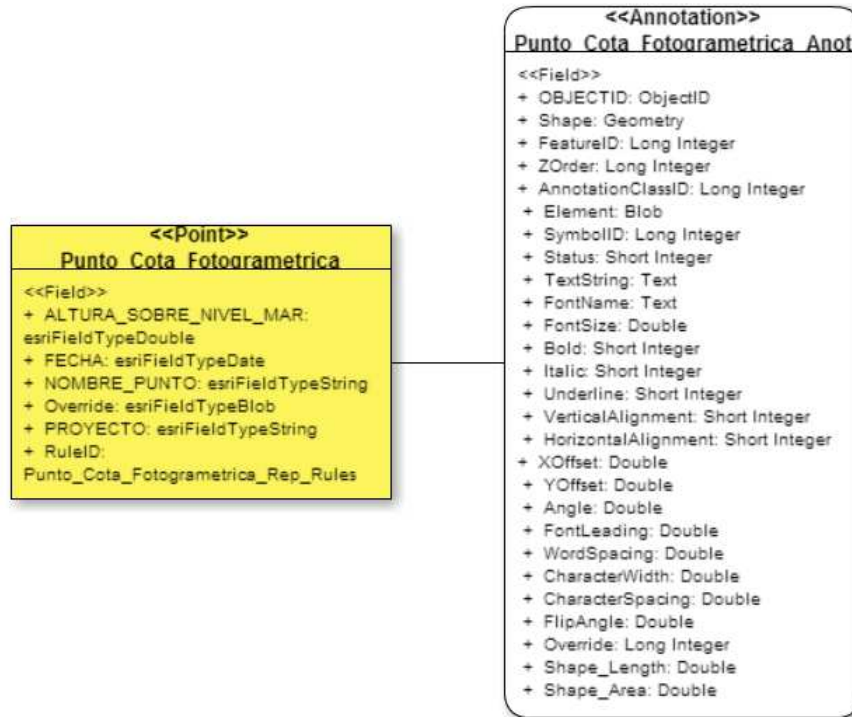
<<Point>>
Punto_Cota_Fotogrametrica

<<Field>>
+ ALTURA_SOBRE_NIVEL_MAR: esriFieldTypeDouble
+ FECHA: esriFieldTypeDate
+ NOMBRE_PUNTO: esriFieldTypeString
+ Override: esriFieldTypeBlob
+ PROYECTO: esriFieldTypeString
+ RuleID: Punto_Cota_Fotogrametrica_Rep_Rules

<<Annotation>>
Punto_Cota_Fotogrametrica_Anot

<<Field>>
+ OBJECTID: ObjectID
+ Shape: Geometry
+ FeatureID: Long Integer
+ ZOrder: Long Integer
+ AnnotationClassID: Long Integer
+ Element: Blob
+ SymbolID: Long Integer
+ Status: Short Integer
+ TextString: Text
+ FontName: Text
+ FontSize: Double
+ Bold: Short Integer
+ Italic: Short Integer
+ Underline: Short Integer
+ VerticalAlignment: Short Integer
+ HorizontalAlignment: Short Integer
+ XOffset: Double
+ YOffset: Double
+ Angle: Double
+ FontLeading: Double
+ WordSpacing: Double
+ CharacterWidth: Double
+ CharacterSpacing: Double
+ FlipAngle: Double
+ Override: Long Integer
+ Shape_Length: Double
+ Shape_Area: Double